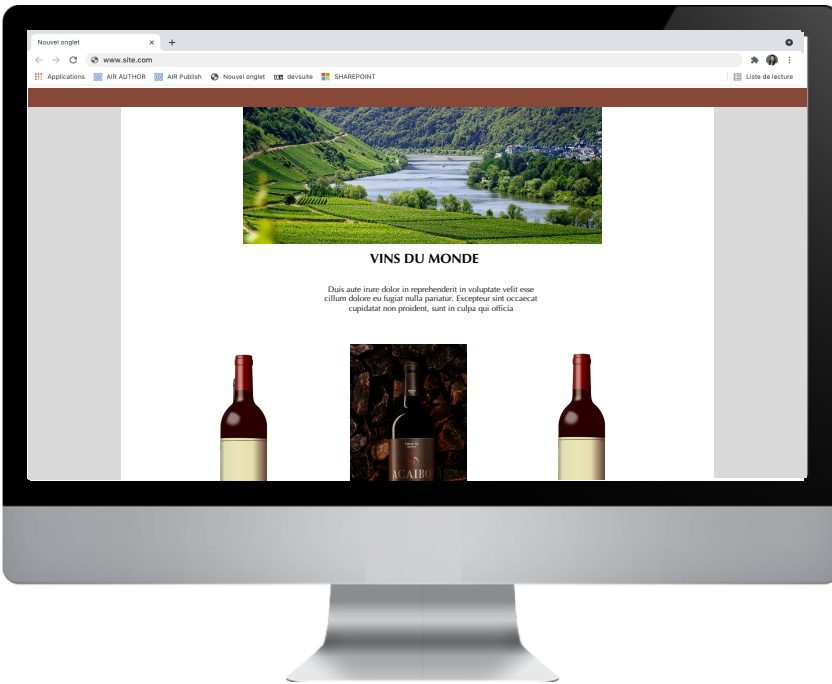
Nouvel onglet ×
+

www.site.com

Applications AIR AUTHOR AIR Publish Nouvel onglet devsuite SHAREPOINT
Liste de lecture

VINS DU MONDE

Duis aute irure dolor in reprehenderit in voluptate velit esse cillum dolore eu fugiat nulla pariatur. Excepteur sint occaecat cupidatat non proident, sunt in culpa qui officia

ACAIBO